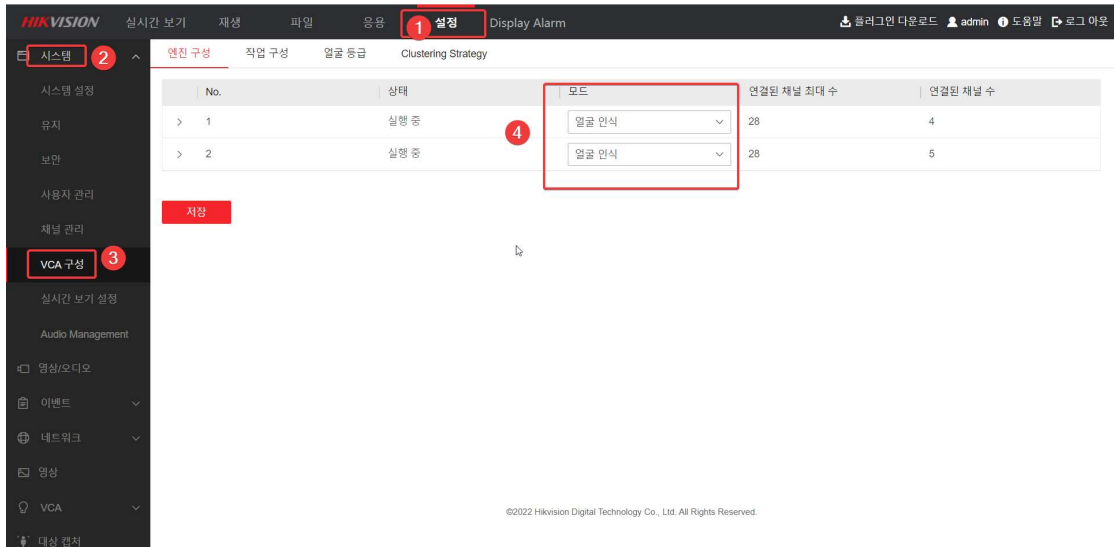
HIKVISION 실시간 보기 재생 파일 응용 1 설정 Display Alarm

플러그인 다운로드 admin 도움말 로그 아웃

시스템 2

시스템 설정

유지

보안

사용자 관리

채널 관리

VCA 구성 3

실시간 보기 설정

Audio Management

영상/오디오

이벤트

네트워크

영상

VCA

대상 캡처

엔진 구성 작업 구성 얼굴 등급 Clustering Strategy

| | No. | 상태 | 모드 | 연결된 채널 최대 수 | 연결된 채널 수 |
|---|---|---|---|---|---|
| > | 1 | 실행 중 | 얼굴 인식 | 28 | 4 |
| > | 2 | 실행 중 | 얼굴 인식 | 28 | 5 |

4

저장

©2022 Hikvision Digital Technology Co., Ltd. All Rights Reserved.